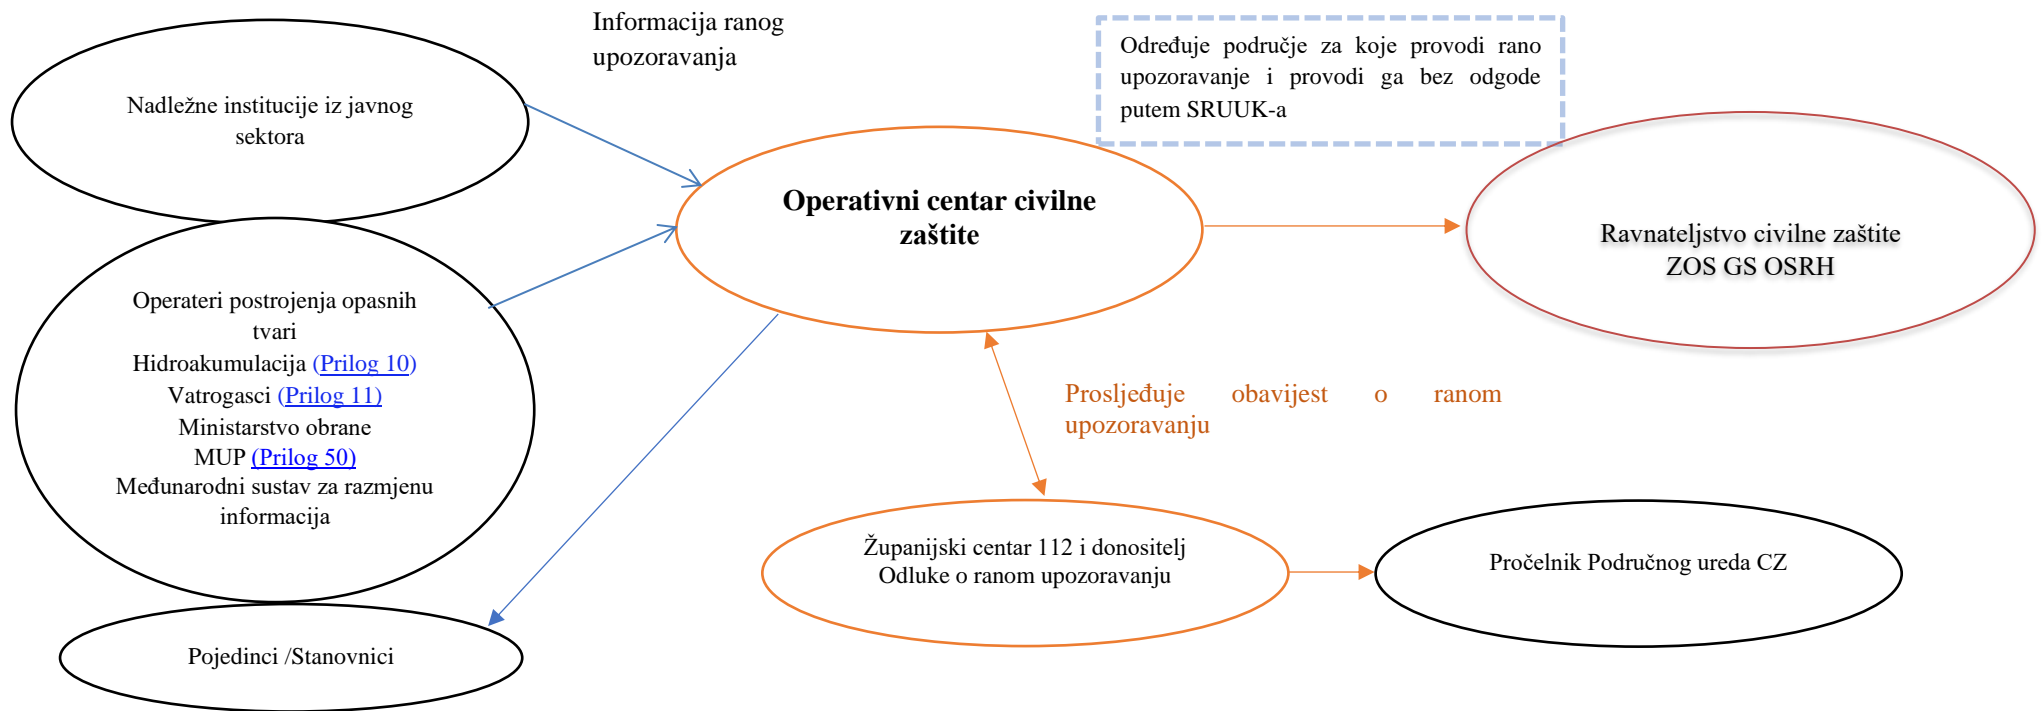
Informacija ranog upozoravanja

Određuje područje za koje provodi rano upozoravanje i provodi ga bez odgode putem SRUUK-a

Nadležne institucije iz javnog sektora

Operativni centar civilne zaštite

Ravnateljstvo civilne zaštite ZOS GS OSRH

Operateri postrojenja opasnih tvari
Hidroakumulacija (Prilog 10)
Vatrogasci (Prilog 11)
Ministarstvo obrane
MUP (Prilog 50)
Međunarodni sustav za razmjenu informacija

Prosljeđuje obavijest o ranom upozoravanju

Županijski centar 112 i donositelj Odluke o ranom upozoravanju

Pročelnik Područnog ureda CZ

Pojedinci /Stanovnici